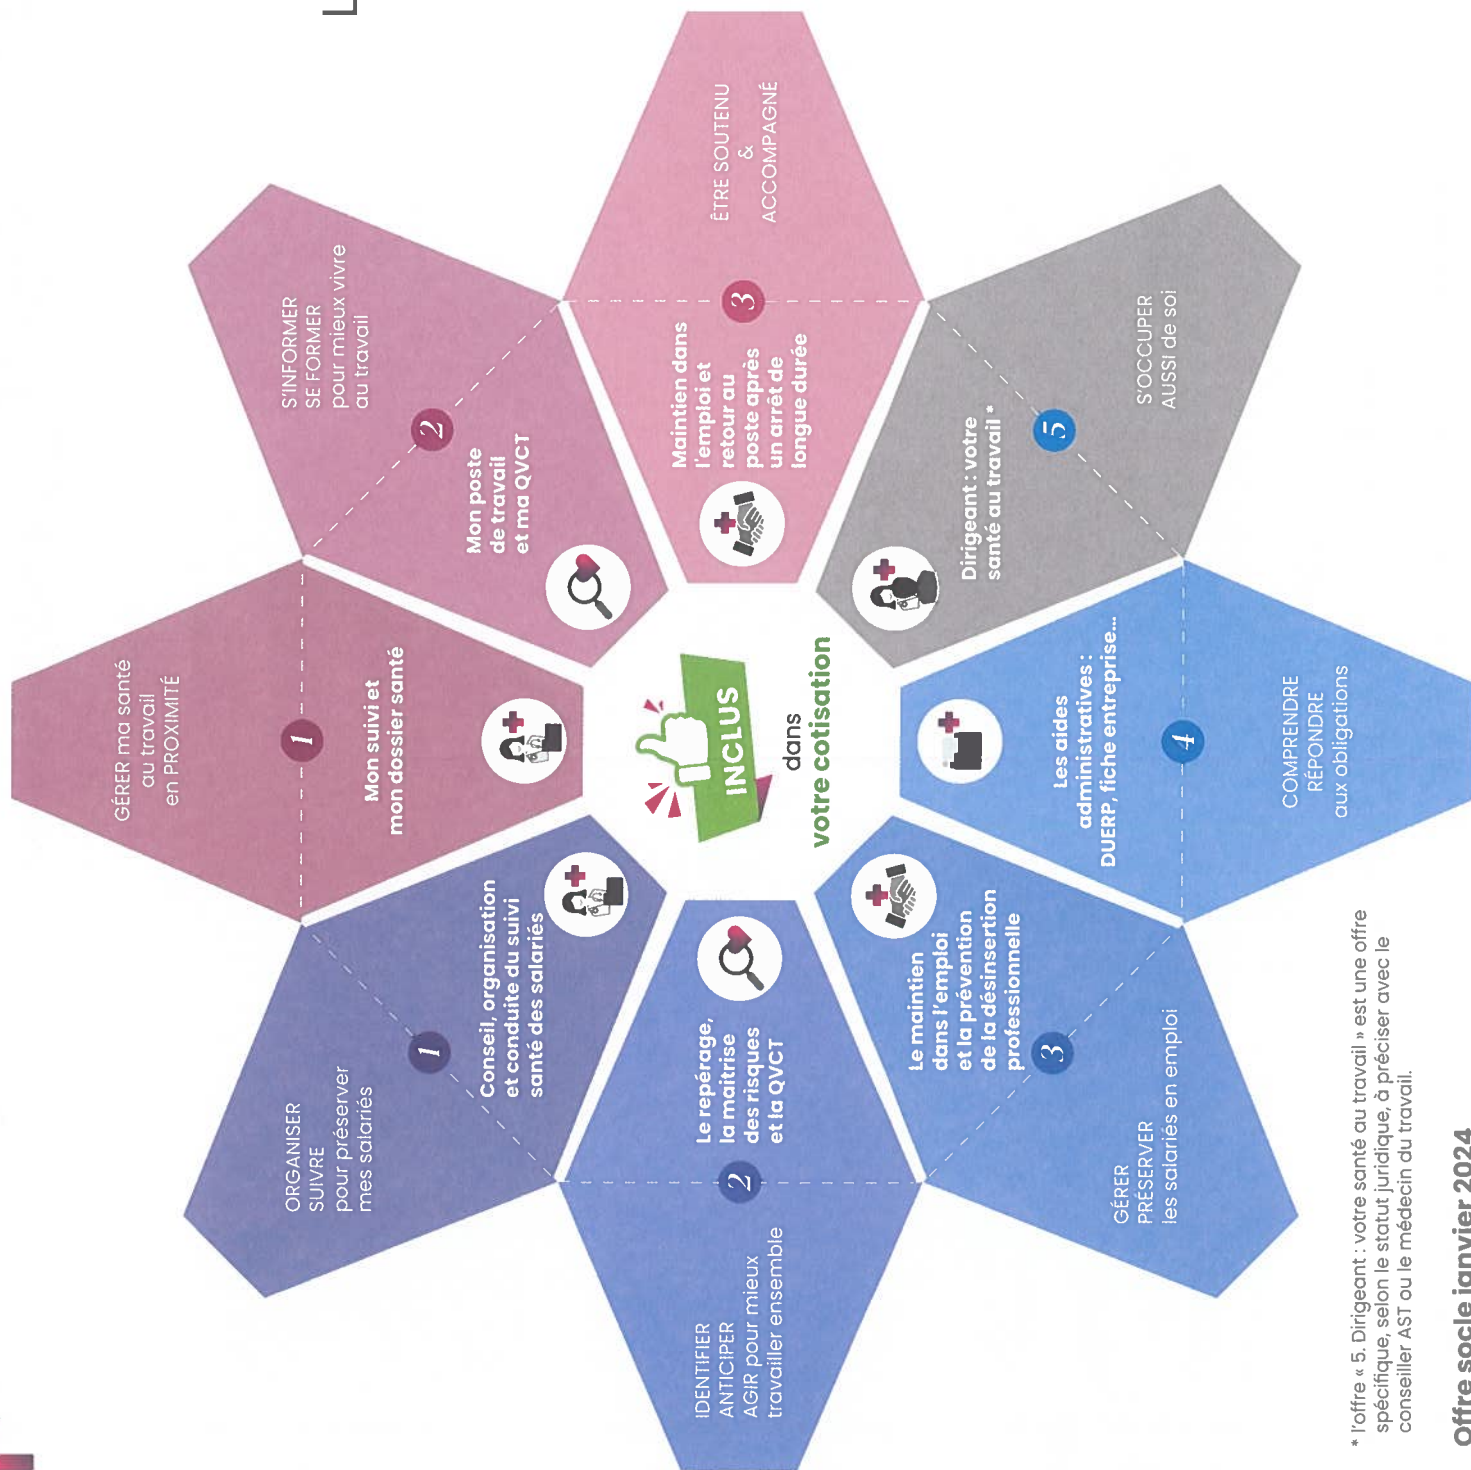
INCLUS
dans
votre cotisation

1
GÉRER ma santé au travail en PROXIMITÉ
Mon suivi et mon dossier santé

2
S'INFORMER
SE FORMER
pour mieux vivre au travail
Mon poste de travail et ma QVCT

3
ÊTRE SOUTENU & ACCOMPAGNÉ
Maintien dans l'emploi et retour au poste après un arrêt de longue durée

5
S'OCCUPER AUSSI de soi
Dirigeant : votre santé au travail *

4
COMPRENDRE
RÉPONDRE
aux obligations
Les aides administratives : DUERP, fiche entreprise...

3
GÉRER
PRÉSERVER
les salariés en emploi
Le maintien dans l'emploi et la prévention de la désinsertion professionnelle

2
IDENTIFIER
ANTICIPER
AGIR pour mieux travailler ensemble
Le repérage, la maîtrise des risques et la QVCT

1
ORGANISER
SUIVRE
pour préserver mes salariés
Conseil, organisation et conduite du suivi santé des salariés

* l'offre « 5. Dirigeant : votre santé au travail » est une offre spécifique, selon le statut juridique, à préciser avec le conseiller AST ou le médecin du travail.

Offre socle janvier 2024